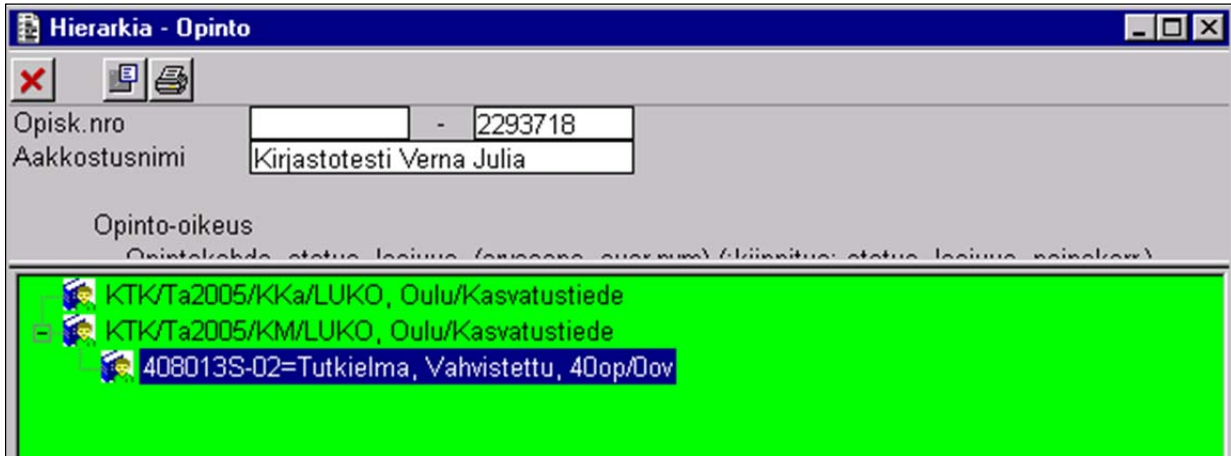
Hierarkia - Opinto

Opisk.nro - 2293718
Aakkostusnimi Kirjastotesti Verna Julia

Opinto-oikeus
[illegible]

KTK/Ta2005/KKa/LUKO, Oulu/Kasvatustiede
KTK/Ta2005/KM/LUKO, Oulu/Kasvatustiede
408013S-02=Tutkielma, Vahvistettu, 40op/0ov